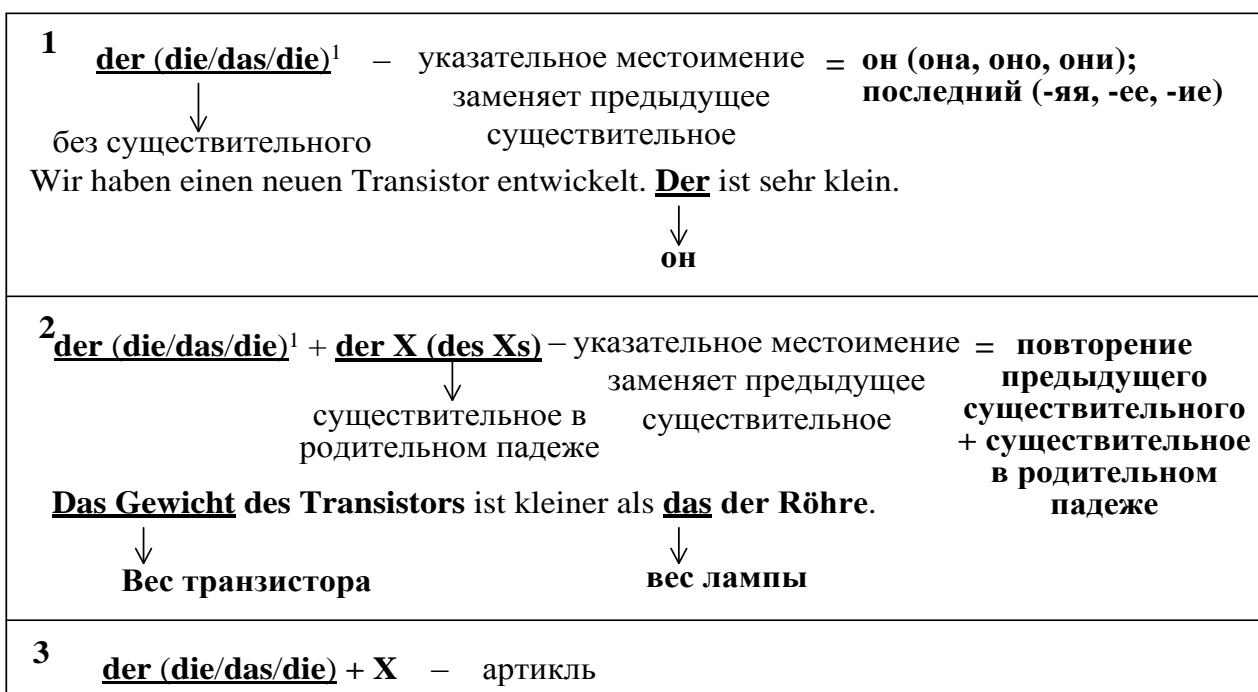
**1** **der (die/das/die)**$^1$ – указательное местоимение заменяет предыдущее существительное = **он (она, оно, они); последний (-яя, -ее, -ие)**

без существительного

Wir haben einen neuen Transistor entwickelt. **Der** ist sehr klein.

**он**

**2** **der (die/das/die)**$^1$ + **der X (des Xs)** – указательное местоимение заменяет предыдущее существительное = **повторение предыдущего существительного + существительное в родительном падеже**

существительное в родительном падеже

**Das Gewicht des Transistors** ist kleiner als **das der Röhre**.

**Вес транзистора** **вес лампы**

**3** **der (die/das/die) + X** – артикль